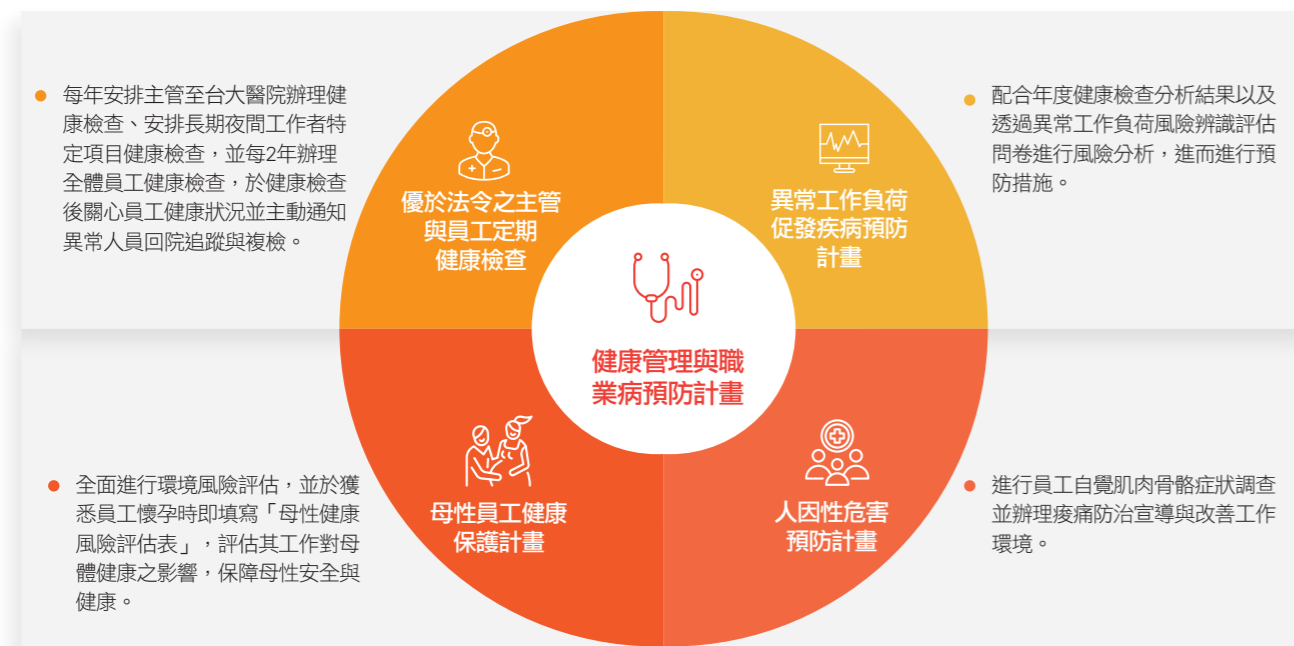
每年安排主管至台大醫院辦理健康檢查、安排長期夜間工作者特定項目健康檢查，並每2年辦理全體員工健康檢查，於健康檢查後關心員工健康狀況並主動通知異常人員回院追蹤與複檢。

優於法令之主管與員工定期健康檢查

異常工作負荷促發疾病預防計畫

配合年度健康檢查分析結果以及透過異常工作負荷風險辨識評估問卷進行風險分析，進而進行預防措施。

健康管理與職業病預防計畫

全面進行環境風險評估，並於獲悉員工懷孕時即填寫「母性健康風險評估表」，評估其工作對母體健康之影響，保障母性安全與健康。

母性員工健康保護計畫

人因性危害預防計畫

進行員工自覺肌肉骨骼症狀調查並辦理痠痛防治宣導與改善工作環境。